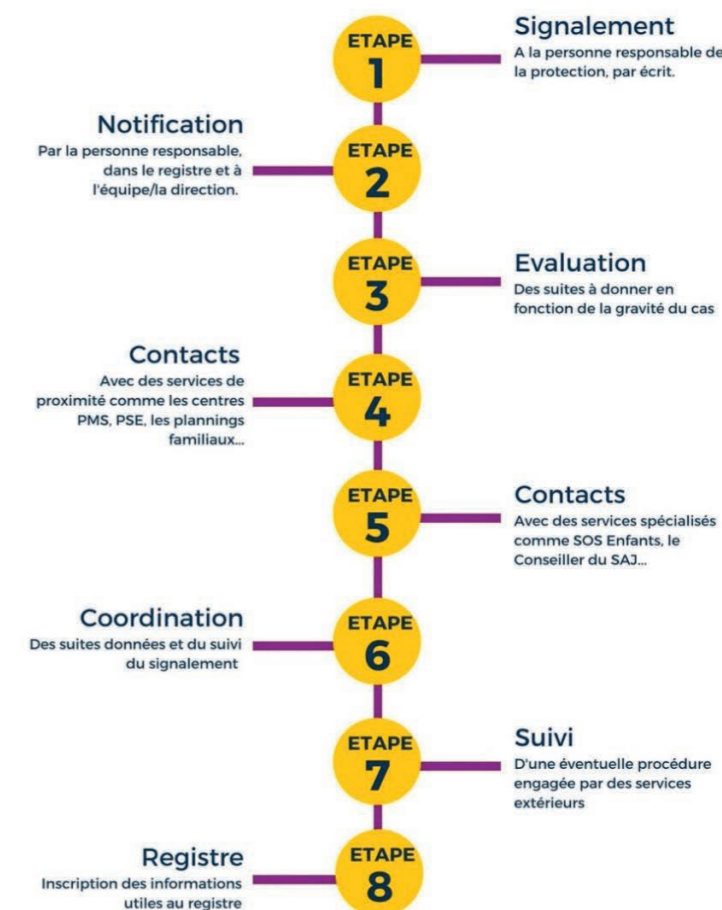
ETAPE 1
Signalement
A la personne responsable de la protection, par écrit.

Notification
Par la personne responsable, dans le registre et à l'équipe/la direction.
ETAPE 2

ETAPE 3
Evaluation
Des suites à donner en fonction de la gravité du cas

Contacts
Avec des services de proximité comme les centres PMS, PSE, les plannings familiaux...
ETAPE 4

ETAPE 5
Contacts
Avec des services spécialisés comme SOS Enfants, le Conseiller du SAJ...

Coordination
Des suites données et du suivi du signalement
ETAPE 6

ETAPE 7
Suivi
D'une éventuelle procédure engagée par des services extérieurs

Registre
Inscription des informations utiles au registre
ETAPE 8